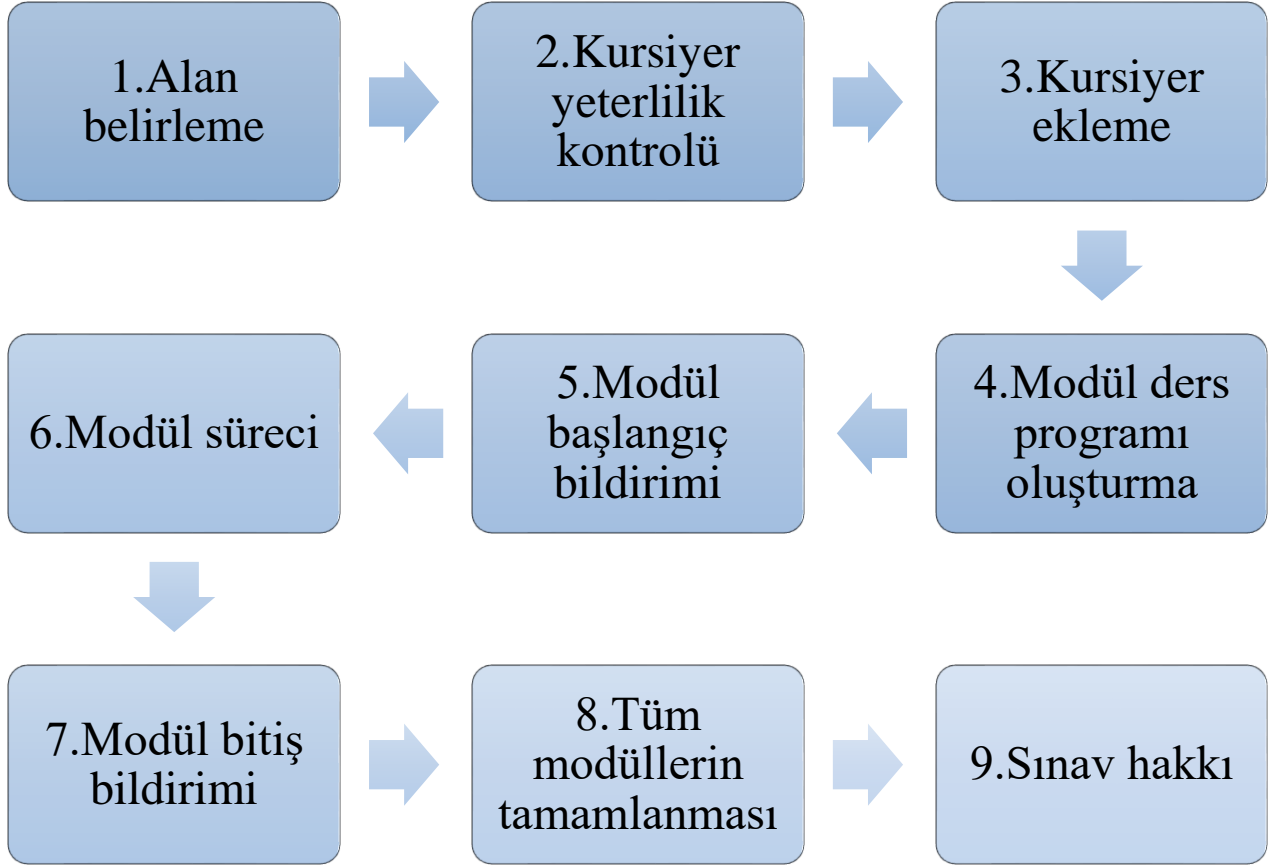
1.Alan belirleme

2.Kursiyer yeterlilik kontrolü

3.Kursiyer ekleme

4.Modül ders programı oluşturma

5.Modül başlangıç bildirimi

6.Modül süreci

7.Modül bitiş bildirimi

8.Tüm modüllerin tamamlanması

9.Sınav hakkı